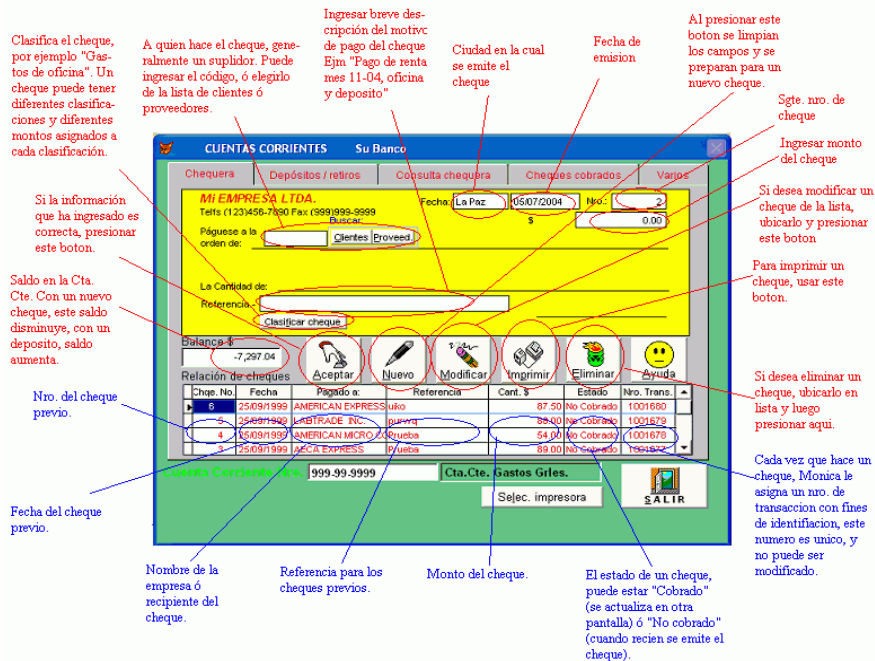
Clasifica el cheque, por ejemplo "Gastos de oficina". Un cheque puede tener diferentes clasificaciones y diferentes montos asignados a cada clasificación.

A quien hace el cheque, generalmente un suplidor. Puede ingresar el código, ó elegirlo de la lista de clientes ó proveedores.

Ingresar breve descripción del motivo de pago del cheque Ejm "Pago de renta mes 11-04, oficina y deposito"

Ciudad en la cual se emite el cheque

Fecha de emision

Al presionar este boton se limpian los campos y se preparan para un nuevo cheque.

Sgte. nro. de cheque

Ingresar monto del cheque

CUENTAS CORRIENTES Su Banco

Chequera | Depósitos / retiros | Consulta chequera | Cheques cobrados | Varios

Mi EMPRESA LTDA.
Telfs (123)456-7890 Fax (999)999-9999
Fecha: La Paz 05/07/2004 Nro.: 2
$ 0.00
Páguese a la orden de: Buscar Clientes Proveed
La Cantidad de:
Referencia:
Clasificar cheque

Balance $ -7,297.04
Aceptar Nuevo Modificar Imprimir Eliminar Ayuda
Relación de cheques

| Chqe. No. | Fecha | Pagado a: | Referencia | Cant. $ | Estado | Nro. Trans. |
|---|---|---|---|---|---|---|
| 6 | 25/09/1999 | AMERICAN EXPRESS | uiko | 87.50 | No Cobrado | 1001680 |
| 5 | 25/09/1999 | LABTRADE INC. | yuuvq | 65.00 | No Cobrado | 1001679 |
| 4 | 25/09/1999 | AMERICAN MICRO CO | Prueba | 54.00 | No Cobrado | 1001678 |
| 3 | 25/09/1999 | AECA EXPRESS | Prueba | 89.00 | No Cobrado | 1001677 |

Cuenta Corriente Nro. 999-99-9999 Cta.Cte. Gastos Grles.
Selec. impresora
SALIR

Si la información que ha ingresado es correcta, presionar este boton

Saldo en la Cta. Cte. Con un nuevo cheque, este saldo disminuye, con un deposito, saldo aumenta.

Si desea modificar un cheque de la lista, ubicarlo y presionar este boton

Para imprimir un cheque, usar este boton.

Si desea eliminar un cheque, ubicarlo en lista y luego presionar aqui.

Nro. del cheque previo.

Fecha del cheque previo.

Nombre de la empresa ó recipiente del cheque.

Referencia para los cheques previos.

Monto del cheque.

El estado de un cheque, puede estar "Cobrado" (se actualiza en otra pantalla) ó "No cobrado" (cuando recien se emite el cheque).

Cada vez que hace un cheque, Monica le asigna un nro. de transaccion con fines de identifiacion, este numero es unico, y no puede ser modificado.